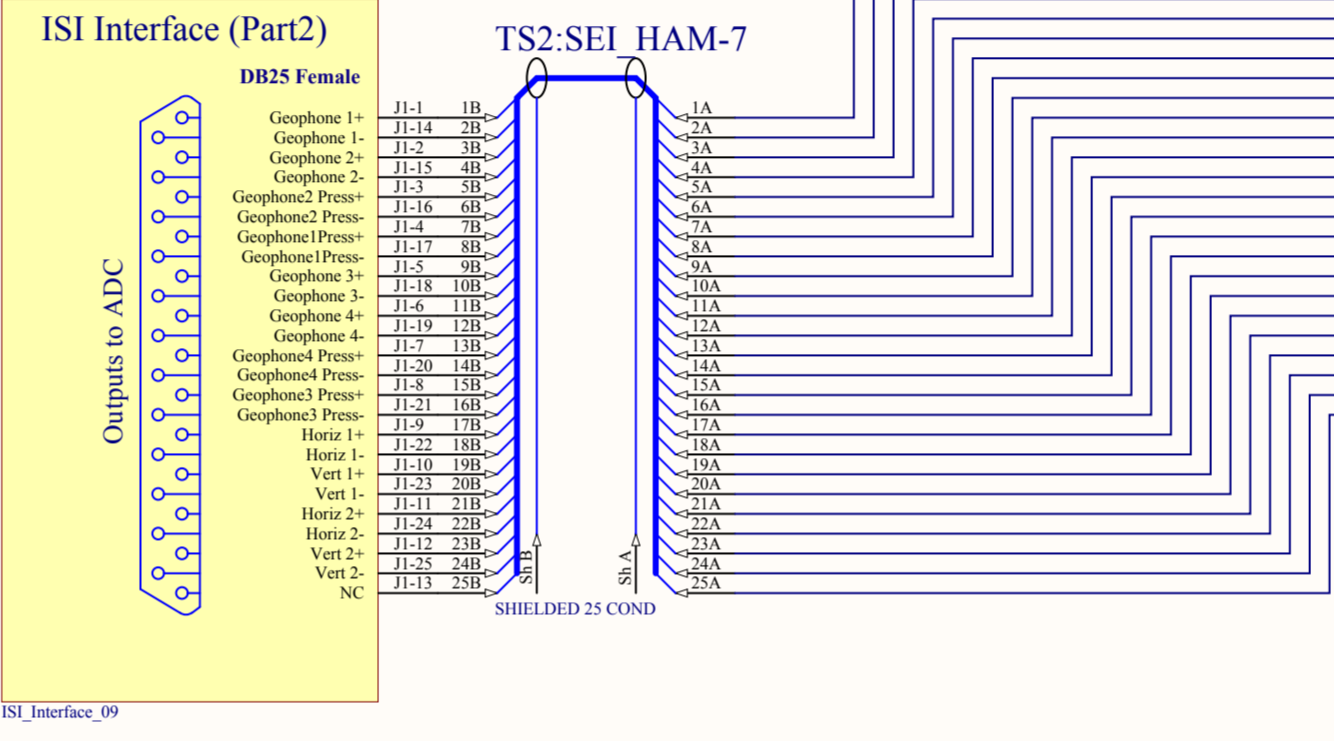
ISI Interface (Part2)

DB25 Female

Outputs to ADC

Geophone 1+
Geophone 1-
Geophone 2+
Geophone 2-
Geophone2 Press+
Geophone2 Press-
Geophone1Press+
Geophone1Press-
Geophone 3+
Geophone 3-
Geophone 4+
Geophone 4-
Geophone4 Press+
Geophone4 Press-
Geophone3 Press+
Geophone3 Press-
Horiz 1+
Horiz 1-
Vert 1+
Vert 1-
Horiz 2+
Horiz 2-
Vert 2+
Vert 2-
NC

J1-1 1B
J1-14 2B
J1-2 3B
J1-15 4B
J1-3 5B
J1-16 6B
J1-4 7B
J1-17 8B
J1-5 9B
J1-18 10B
J1-6 11B
J1-19 12B
J1-7 13B
J1-20 14B
J1-8 15B
J1-21 16B
J1-9 17B
J1-22 18B
J1-10 19B
J1-23 20B
J1-11 21B
J1-24 22B
J1-12 23B
J1-25 24B
J1-13 25B

TS2:SEI_HAM-7

Sh B
Sh A

1A
2A
3A
4A
5A
6A
7A
8A
9A
10A
11A
12A
13A
14A
15A
16A
17A
18A
19A
20A
21A
22A
23A
24A
25A

SHIELDED 25 COND

ISI_Interface_09